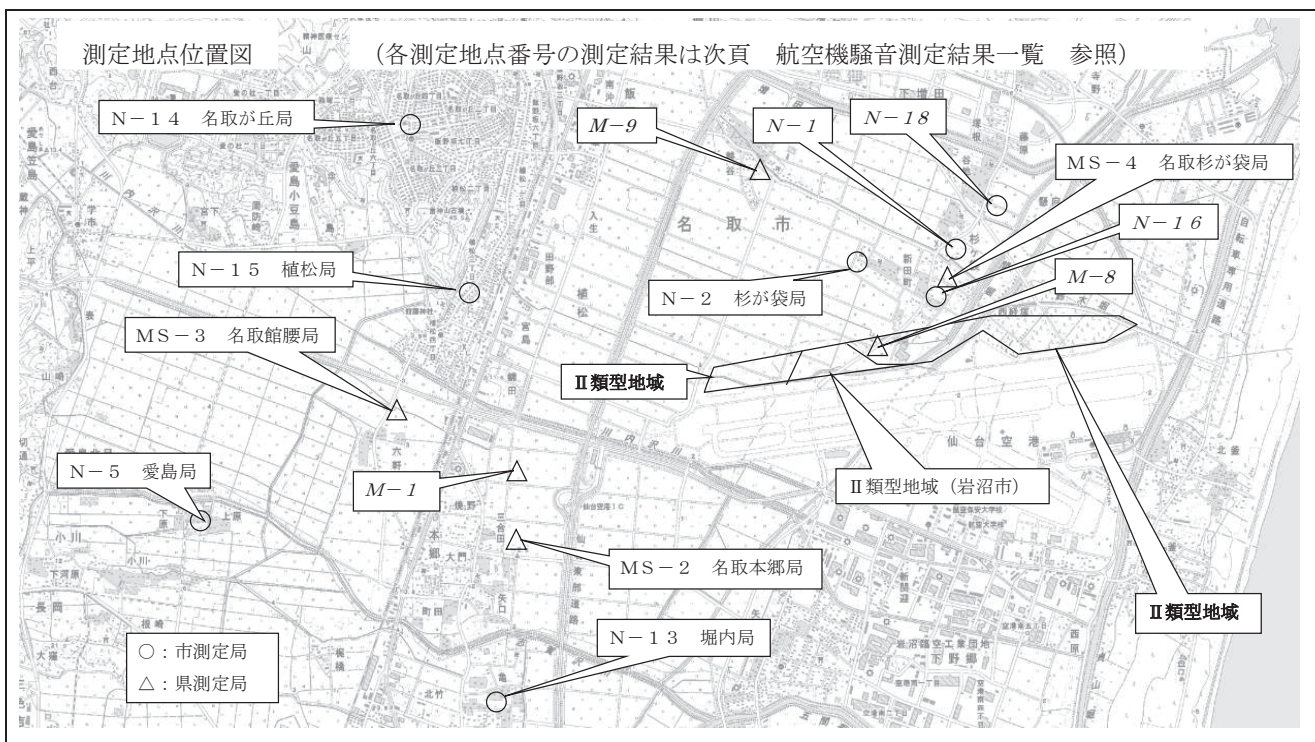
測定地点位置図　（各測定地点番号の測定結果は次頁　航空機騒音測定結果一覧　参照）

N－１４　名取が丘局

M－9

N－1

N－18

MS－４　名取杉が袋局

N－１６

N－１５　植松局

N－２　杉が袋局

M－8

MS－３　名取館腰局

Ⅱ類型地域

名取市

仙台空港

N－５　愛島局

M－1

Ⅱ類型地域（岩沼市）

MS－２　名取本郷局

N－１３　堀内局

Ⅱ類型地域

○：市測定局

△：県測定局